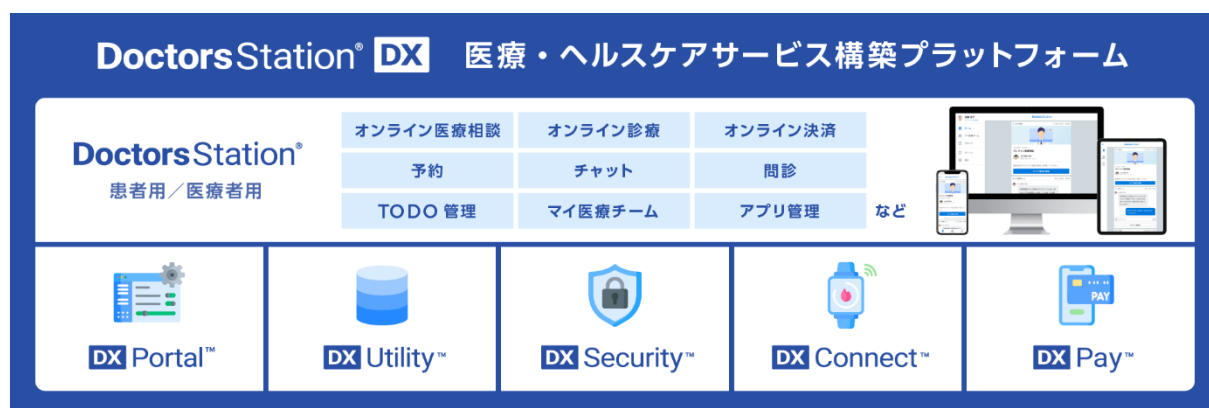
DoctorsStation® DX 医療・ヘルスケアサービス構築プラットフォーム

DoctorsStation®
患者用／医療者用

| オンライン医療相談 | オンライン診療 | オンライン決済 |
|---|---|---|
| 予約 | チャット | 問診 |
| TODO 管理 | マイ医療チーム | アプリ管理 |

など

PAY

DX Portal™

DX Utility™

DX Security™

DX Connect™

DX Pay™